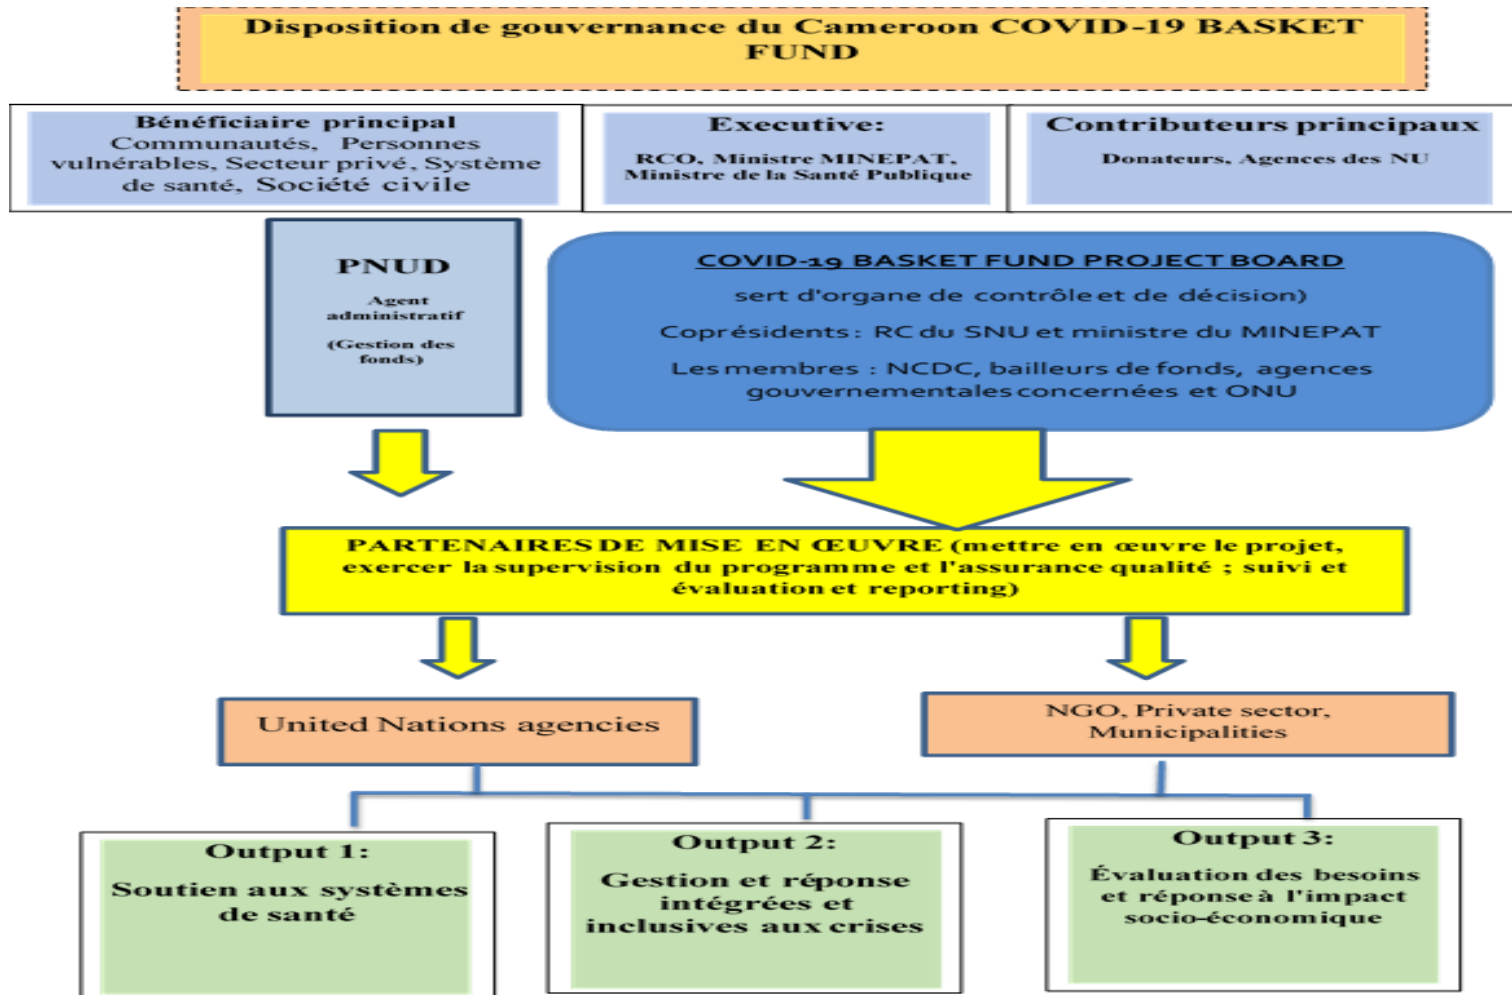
Disposition de gouvernance du Cameroon COVID-19 BASKET FUND

Bénéficiaire principal
Communautés, Personnes vulnérables, Secteur privé, Système de santé, Société civile

Executive:
RCO, Ministre MINEPAT, Ministre de la Santé Publique

Contributeurs principaux
Donateurs, Agences des NU

PNUD
Agent administratif
(Gestion des fonds)

COVID-19 BASKET FUND PROJECT BOARD
sert d'organe de contrôle et de décision)
Coprésidents : RC du SNU et ministre du MINEPAT
Les membres : NCDC, bailleurs de fonds, agences gouvernementales concernées et ONU

PARTENAIRES DE MISE EN ŒUVRE (mettre en œuvre le projet, exercer la supervision du programme et l'assurance qualité ; suivi et évaluation et reporting)

United Nations agencies

NGO, Private sector, Municipalities

Output 1:
Soutien aux systèmes de santé

Output 2:
Gestion et réponse intégrées et inclusives aux crises

Output 3:
Évaluation des besoins et réponse à l'impact socio-économique